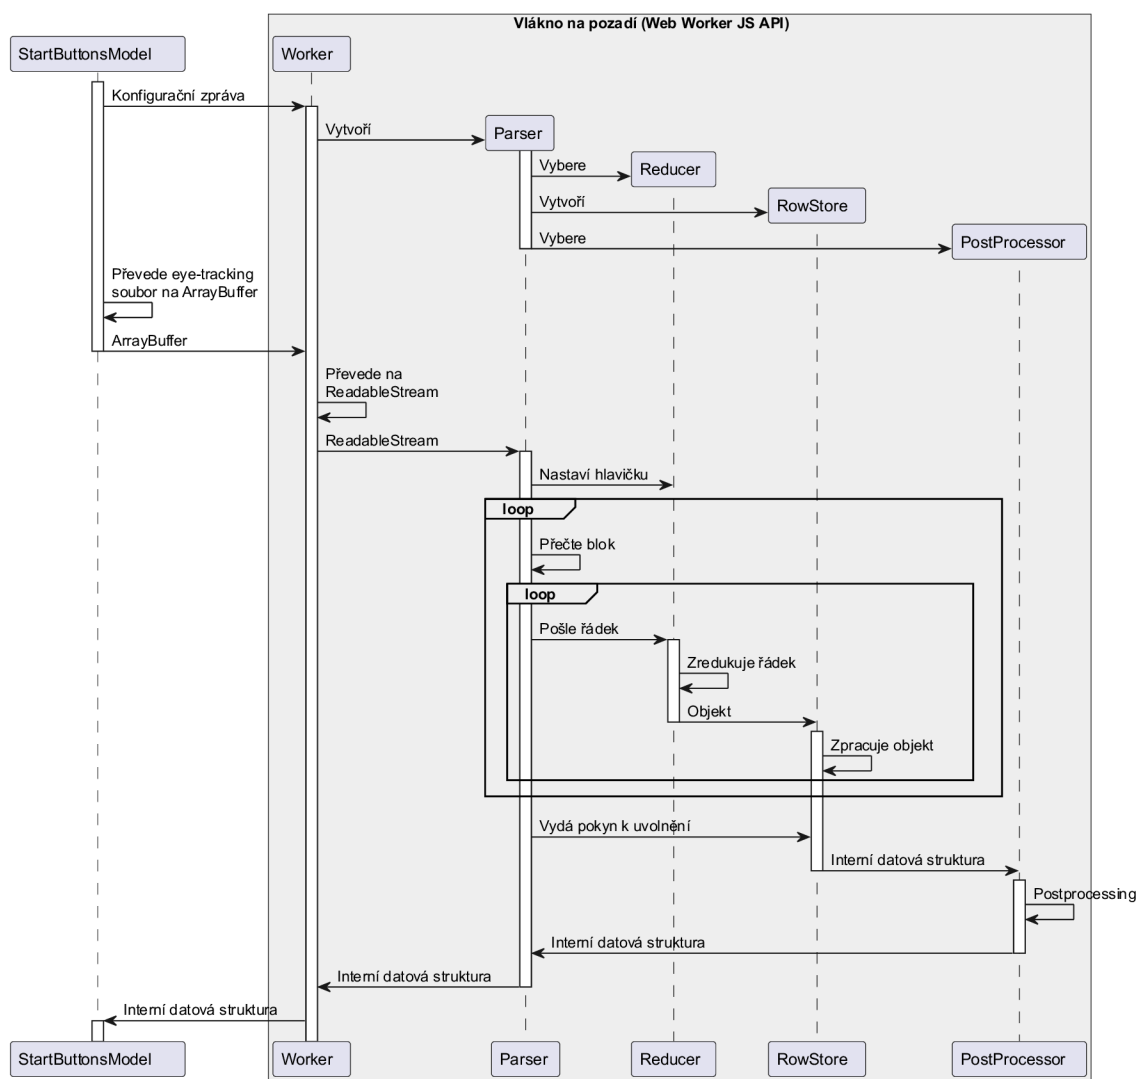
Vlákno na pozadí (Web Worker JS API)

StartButtonsModel

Worker

Konfigurační zpráva

Vytvoří

Parser

Vybere

Reducer

Vytvoří

RowStore

Vybere

PostProcessor

Převede eye-tracking soubor na ArrayBuffer

ArrayBuffer

Převede na ReadableStream

ReadableStream

Nastaví hlavičku

loop

Přečte blok

loop

Pošle řádek

Zredukuje řádek

Objekt

Zpracuje objekt

Vydá pokyn k uvolnění

Interní datová struktura

Postprocessing

Interní datová struktura

Interní datová struktura

Interní datová struktura

StartButtonsModel

Worker

Parser

Reducer

RowStore

PostProcessor